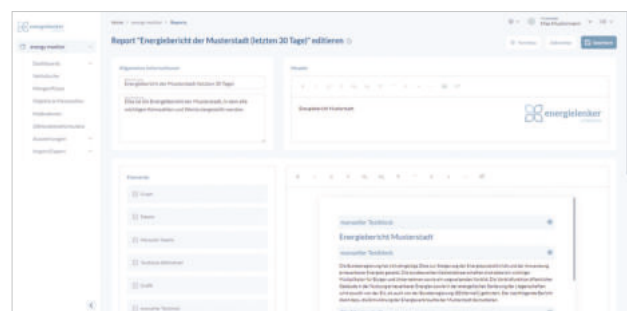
energielenker

Report "Energiebericht der Musterstadt (letzten 30 Tage)" editieren

Allgemeine Informationen

Energiebericht der Musterstadt (letzten 30 Tage)

Dies ist ein Energiebericht der Musterstadt, in dem alle wichtigen Kennzahlen und Verbräuche gezeigt werden.

Energiebericht Musterstadt

energielenker

Elemente

Energiebericht Musterstadt

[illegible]